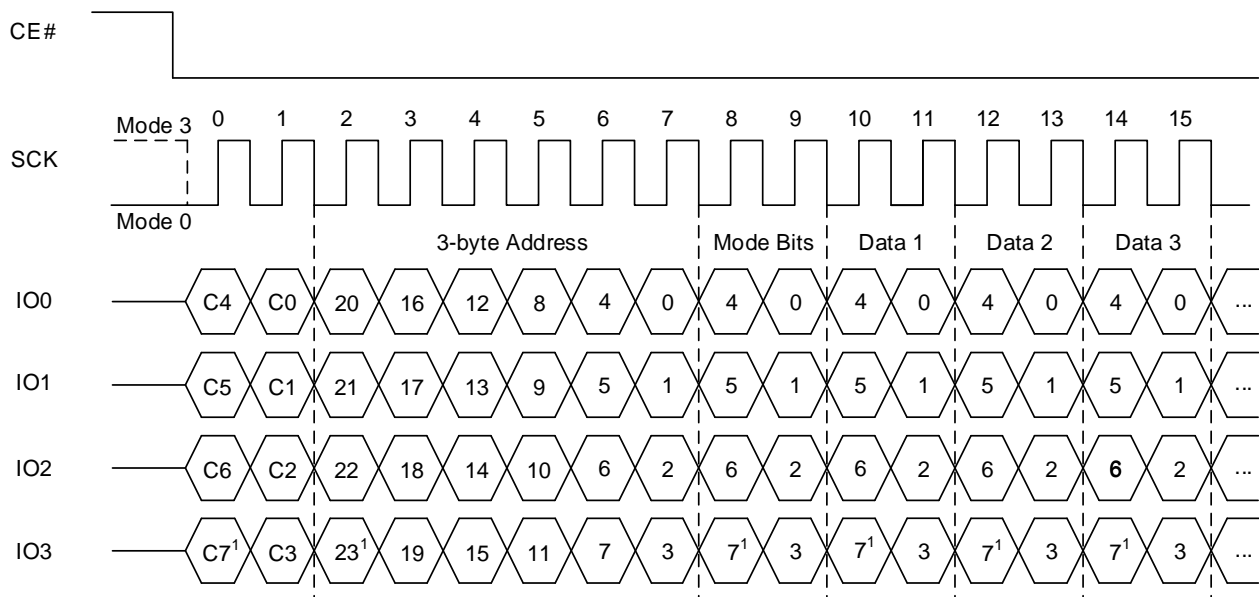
CE#

Mode 3
SCK
Mode 0

0 1 2 3 4 5 6 7 8 9 10 11 12 13 14 15

3-byte Address
Mode Bits
Data 1
Data 2
Data 3

IO0 C4 C0 20 16 12 8 4 0 4 0 4 0 4 0 4 0 ...

IO1 C5 C1 21 17 13 9 5 1 5 1 5 1 5 1 5 1 ...

IO2 C6 C2 22 18 14 10 6 2 6 2 6 2 6 2 6 2 ...

IO3 $C7^1$ C3 $23^1$ 19 15 11 7 3 $7^1$ 3 $7^1$ 3 $7^1$ 3 $7^1$ 3 ...